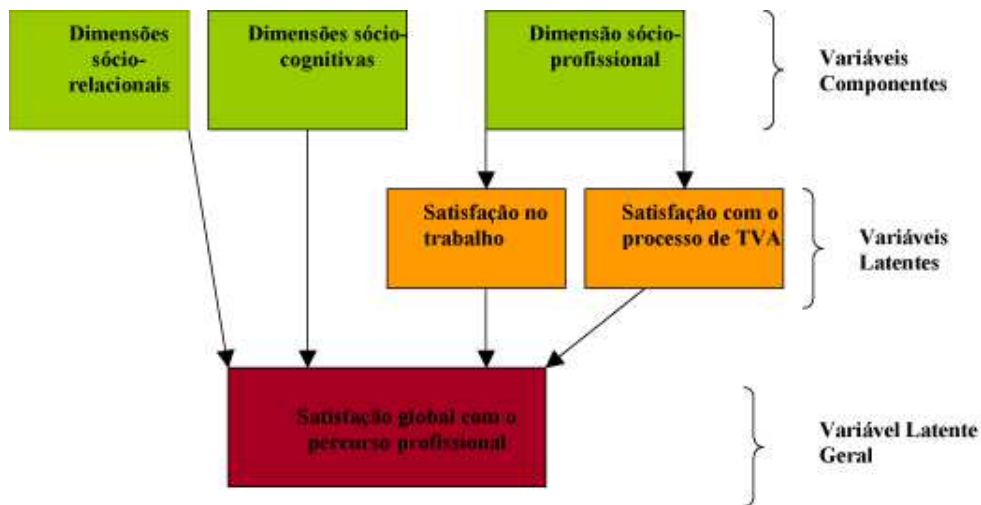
Dimensões sócio-relacionais

Dimensões sócio-cognitivas

Dimensão sócio-profissional

Variáveis Componentes

Satisfação no trabalho

Satisfação com o processo de TVA

Variáveis Latentes

Satisfação global com o percurso profissional

Variável Latente Geral